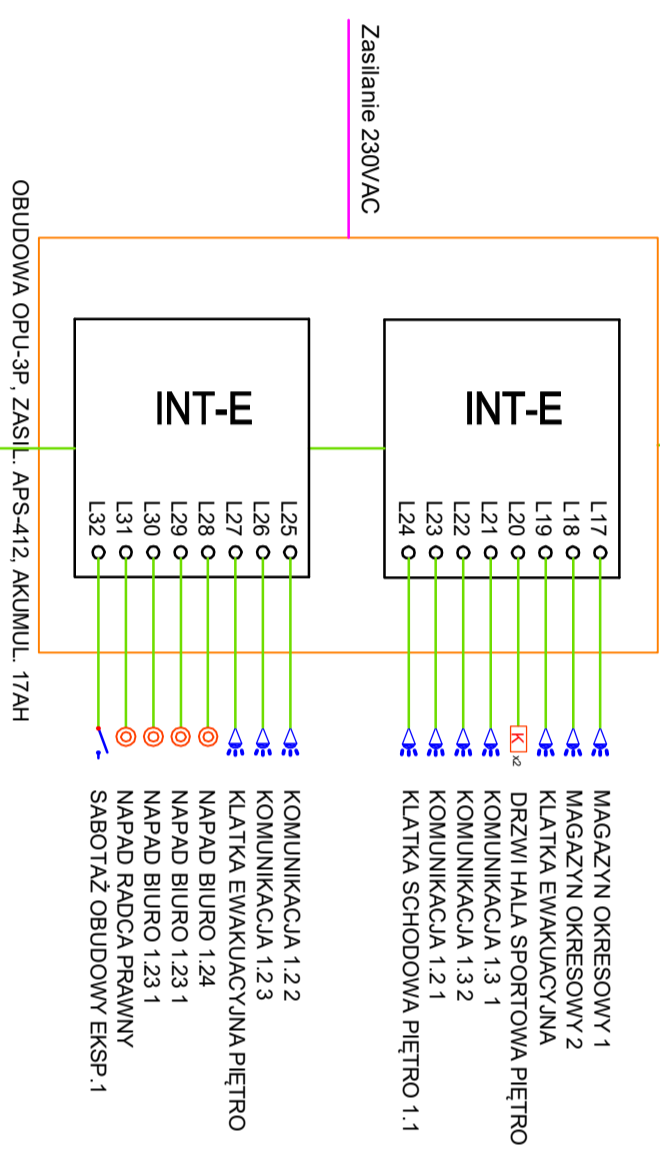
Zasilanie 230VAC

OBUDOWA OPU-3P, ZASIL. APS-412, AKUMUL. 17AH

INT-E

INT-E

L32
L31
L30
L29
L28
L27
L26
L25

L24
L23
L22
L21
L20
L19
L18
L17

K
x2

MAGAZYN OKRESOWY 1
MAGAZYN OKRESOWY 2
KLATKA EWAKUACYJNA
DRZWI HALA SPORTOWA PIĘTRO
KOMUNIKACJA 1.3 1
KOMUNIKACJA 1.3 2
KOMUNIKACJA 1.2 1
KLATKA SCHODOWA PIĘTRO 1.1

KOMUNIKACJA 1.2 2
KOMUNIKACJA 1.2 3
KLATKA EWAKUACYJNA PIĘTRO
NAPAD BIURO 1.24
NAPAD BIURO 1.23 1
NAPAD BIURO 1.23 1
NAPAD RADCA PRAWNY
SABOTAŻ OBUDOWY EKSP.1